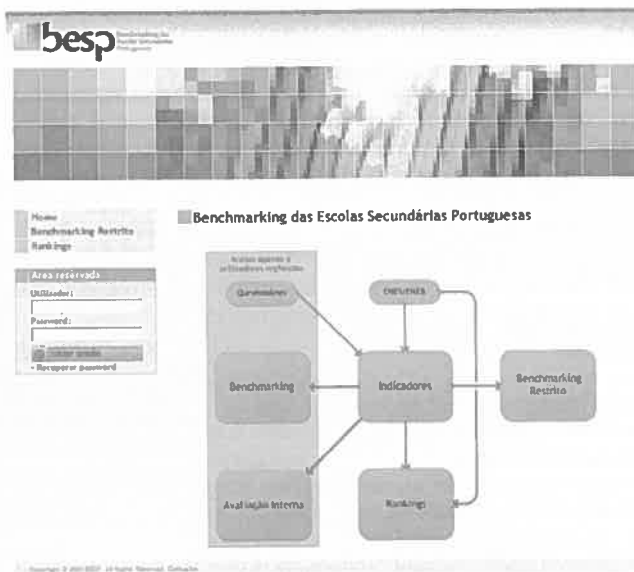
besp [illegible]

Home
Benchmarking Restrito
Rankings

Área reservada
Utilizador:
Password:
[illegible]
» Recuperar password

Benchmarking das Escolas Secundárias Portuguesas

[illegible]

Questionários

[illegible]

Benchmarking

Indicadores

Benchmarking Restrito

Avaliação interna

Rankings

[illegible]